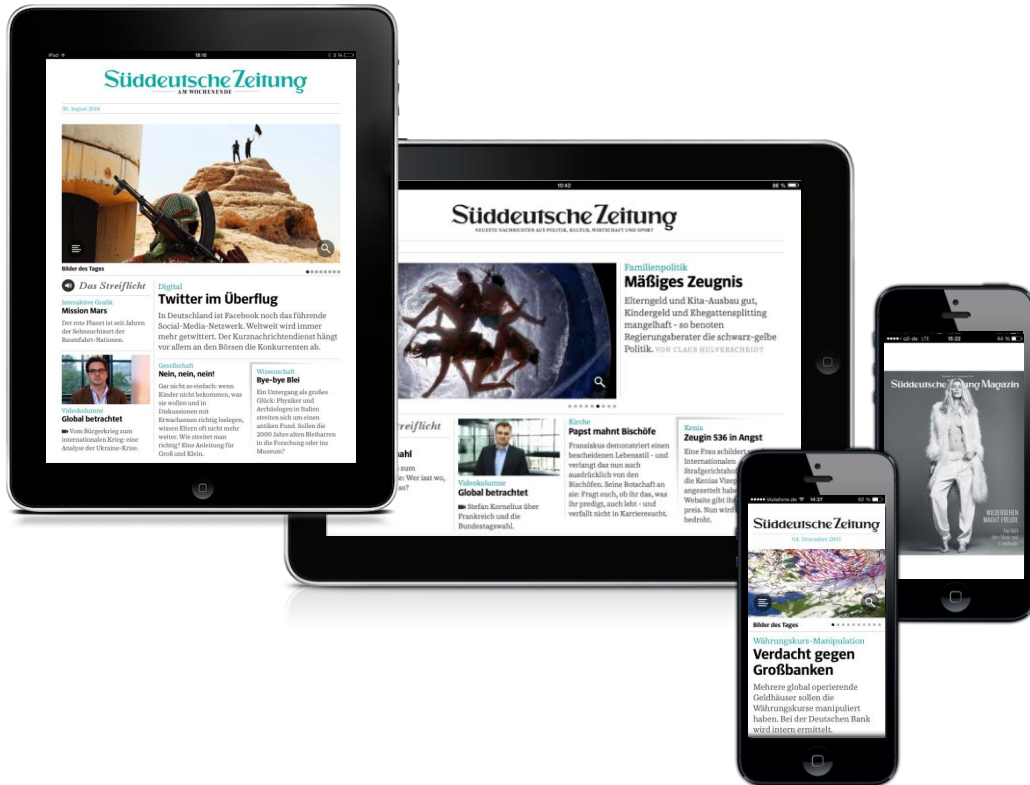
iPad 19:10

Süddeutsche Zeitung
AM WOCHENENDE

30. August 2014

Bilder des Tages

Das Streiflicht

Interaktive Grafik
Mission Mars
Der rote Planet ist seit Jahren der Sehnsuchtsort der Raumfahrt-Nationen.

Videokolumne
Global betrachtet
Vom Bürgerkrieg zum internationalen Krieg: eine Analyse der Ukraine-Krise.

Digital
Twitter im Überflug
In Deutschland ist Facebook noch das führende Social-Media-Netzwerk. Weltweit wird immer mehr getwittert. Der Kurznachrichtendienst hängt vor allem an den Börsen die Konkurrenten ab.

Gesellschaft
Nein, nein, nein!
Gar nicht so einfach: wenn Kinder nicht bekommen, was sie wollen und in Diskussionen mit Erwachsenen richtig loslegen, wissen Eltern oft nicht mehr weiter. Wie streitet man richtig? Eine Anleitung für Groß und Klein.

Wissenschaft
Bye-bye Blei
Ein Untergang als großes Glück: Physiker und Archäologen in Italien streiten sich um einen antiken Fund. Sollen die 2000 Jahre alten Bleibarren in die Forschung oder ins Museum?

10:42

Süddeutsche Zeitung
NEUESTE NACHRICHTEN AUS POLITIK, KULTUR, WIRTSCHAFT UND SPORT

Familienpolitik
Mäßiges Zeugnis
Elterngeld und Kita-Ausbau gut, Kindergeld und Ehegattensplitting mangelhaft - so benoten Regierungsberater die schwarz-gelbe Politik. VON CLAUS HULVERSCHEIDT

Streiflicht
wahl
zum
ie: Wer ist wo,
so?

Videokolumne
Global betrachtet
Stefan Kornelius über Frankreich und die Bundestagswahl.

Kirche
Papst mahnt Bischöfe
Franziskus demonstriert einen bescheidenen Lebensstil - und verlangt das nun auch ausdrücklich von den Bischöfen. Seine Botschaft an sie: Fragt euch, ob ihr das, was ihr predigt, auch lebt - und verfallt nicht in Karrieresucht.

Kenia
Zeugin 536 in Angst
Eine Frau schildert
Internationalen
Strafgerichtsho
die Kenias Vize
angezettelt habe
Website gibt ih
preis. Nun wird
bedroht.

Süddeutsche Zeitung Magazin
WIEDERSEHEN MACHT FREUDE

Vodafone.de 14:37 62 %

Süddeutsche Zeitung
04. Dezember 2013

Bilder des Tages

Währungskurs-Manipulation
Verdacht gegen Großbanken
Mehrere global operierende Geldhäuser sollen die Währungskurse manipuliert haben. Bei der Deutschen Bank wird intern ermittelt.